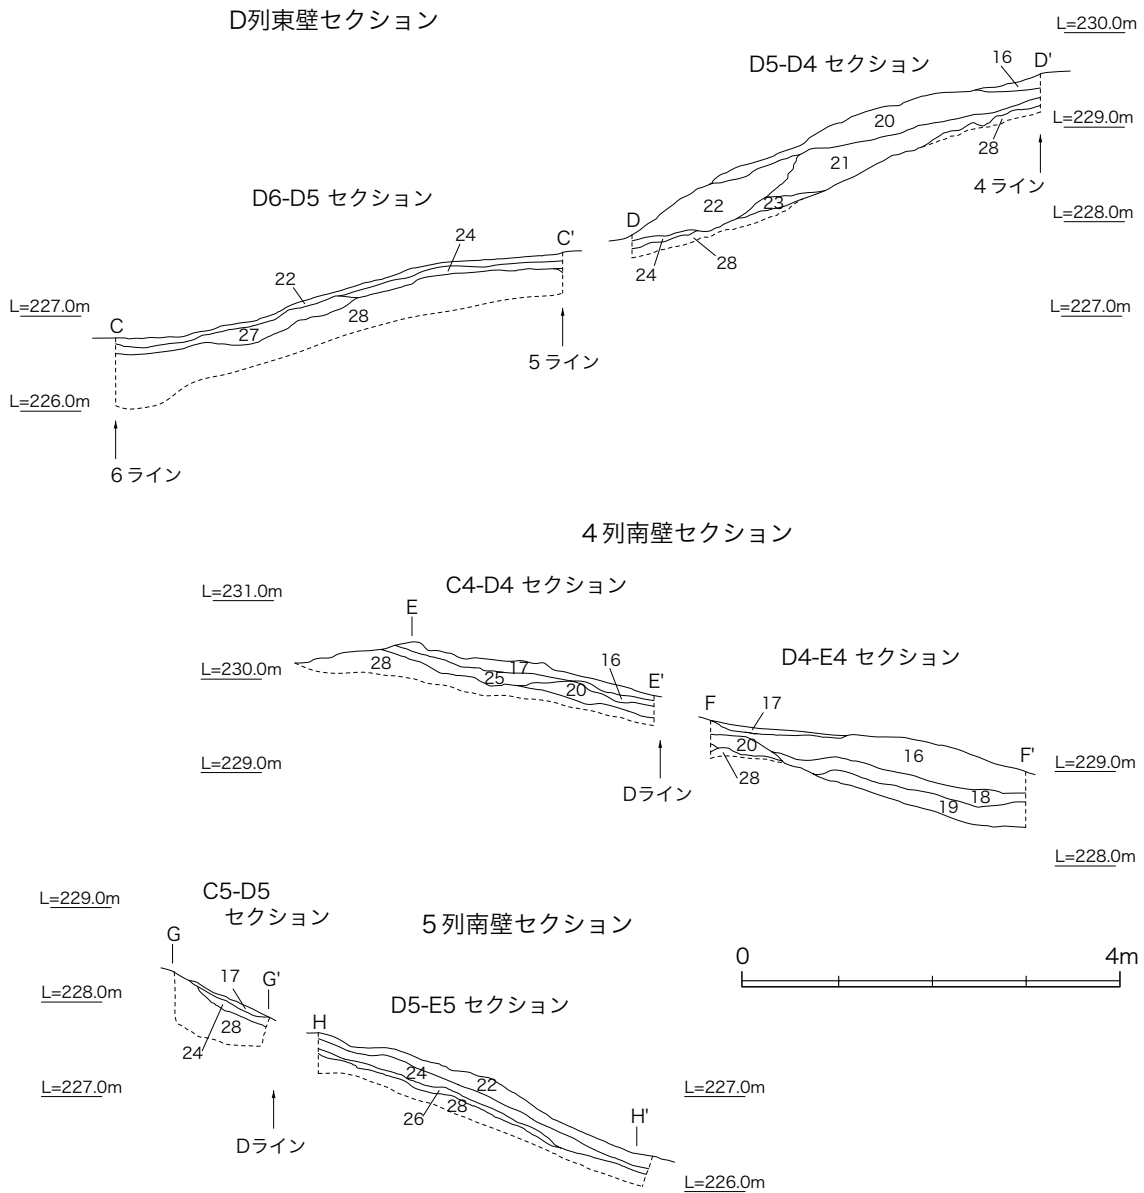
D列東壁セクション

L=230.0m

D5-D4 セクション

16 D'

20

L=229.0m

28

21

4 ライン

D6-D5 セクション

D 22 23

L=228.0m

24 C'

24 28

22

L=227.0m

C 28

27

L=227.0m

5 ライン

L=226.0m

6 ライン

4 列南壁セクション

C4-D4 セクション

L=231.0m

E

L=230.0m 28

17 16

25

20 E'

D4-E4 セクション

F 17

20

16 F'

L=229.0m

28

L=229.0m

Dライン

18

19

L=228.0m

C5-D5 セクション

L=229.0m

5 列南壁セクション

G

0 4m

17 G'

L=228.0m

28

D5-E5 セクション

H

24

L=227.0m

24 22

L=227.0m

28

26

H'

Dライン

L=226.0m